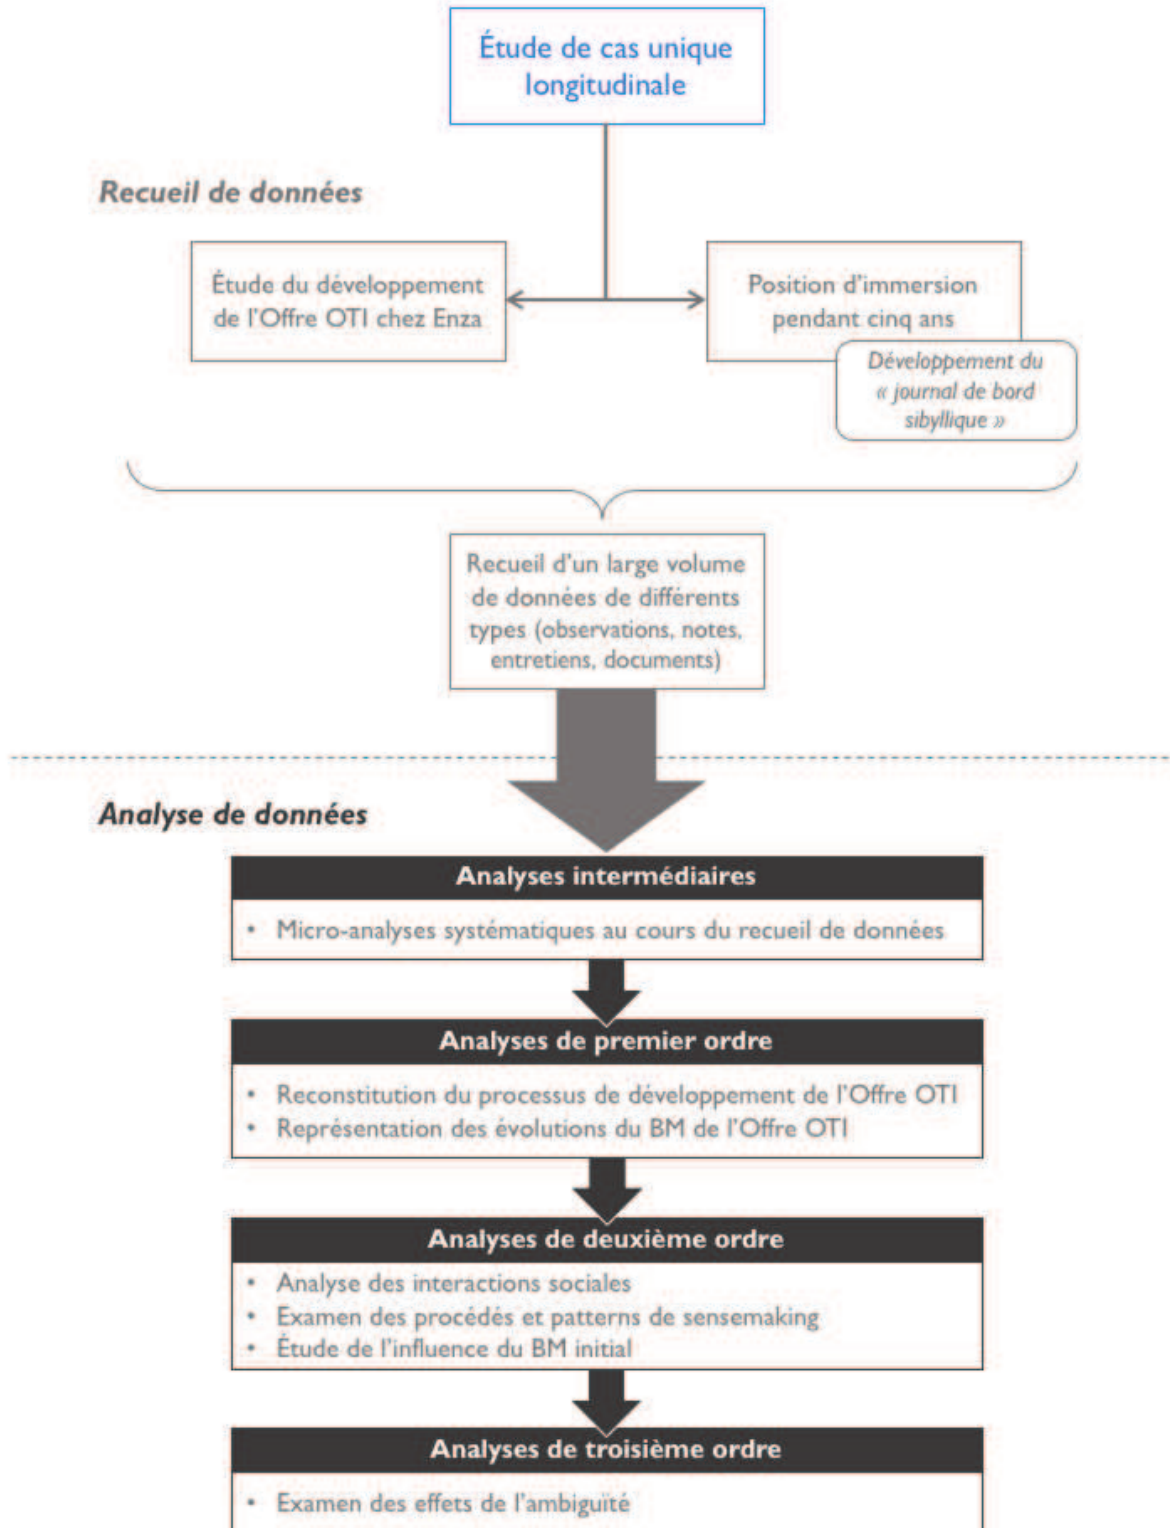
Étude de cas unique longitudinale

Recueil de données

Étude du développement de l'Offre OTI chez Enza

Position d'immersion pendant cinq ans

Développement du « journal de bord sibyllique »

Recueil d'un large volume de données de différents types (observations, notes, entretiens, documents)

Analyse de données

Analyses intermédiaires

• Micro-analyses systématiques au cours du recueil de données

Analyses de premier ordre

• Reconstitution du processus de développement de l'Offre OTI
• Représentation des évolutions du BM de l'Offre OTI

Analyses de deuxième ordre

• Analyse des interactions sociales
• Examen des procédés et patterns de sensemaking
• Étude de l'influence du BM initial

Analyses de troisième ordre

• Examen des effets de l'ambiguïté